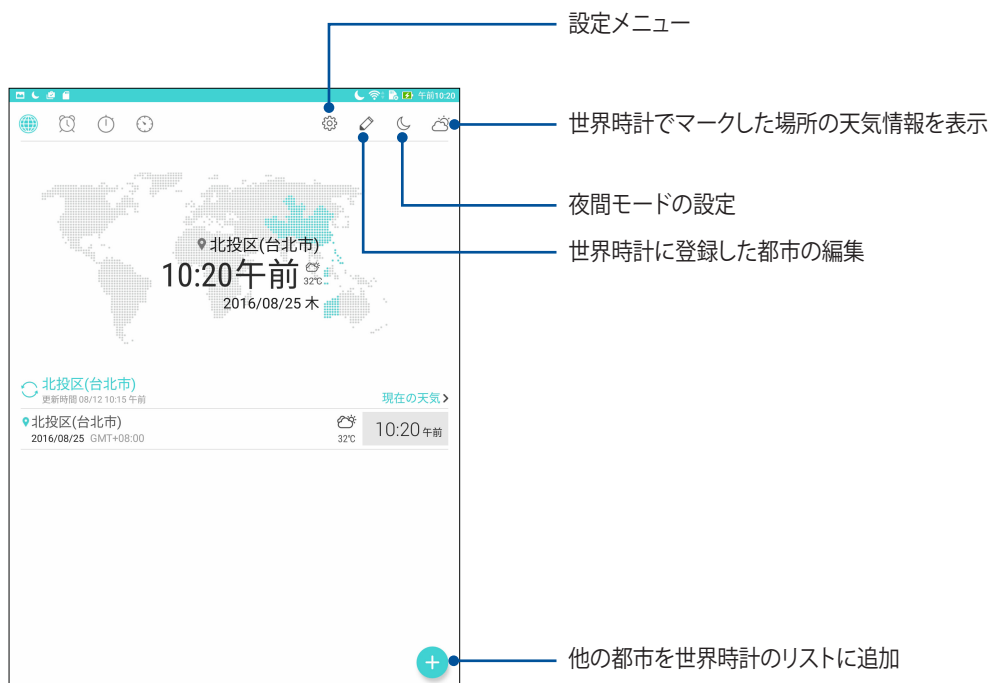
設定メニュー

世界時計でマークした場所の天気情報を表示

夜間モードの設定

世界時計に登録した都市の編集

他の都市を世界時計のリストに追加

午前10:20

北投区(台北市)
10:20午前
32℃
2016/08/25 木

北投区(台北市)
更新時間 08/12 10:15 午前
現在の天気 >

北投区(台北市)
2016/08/25 GMT+08:00
32℃
10:20 午前